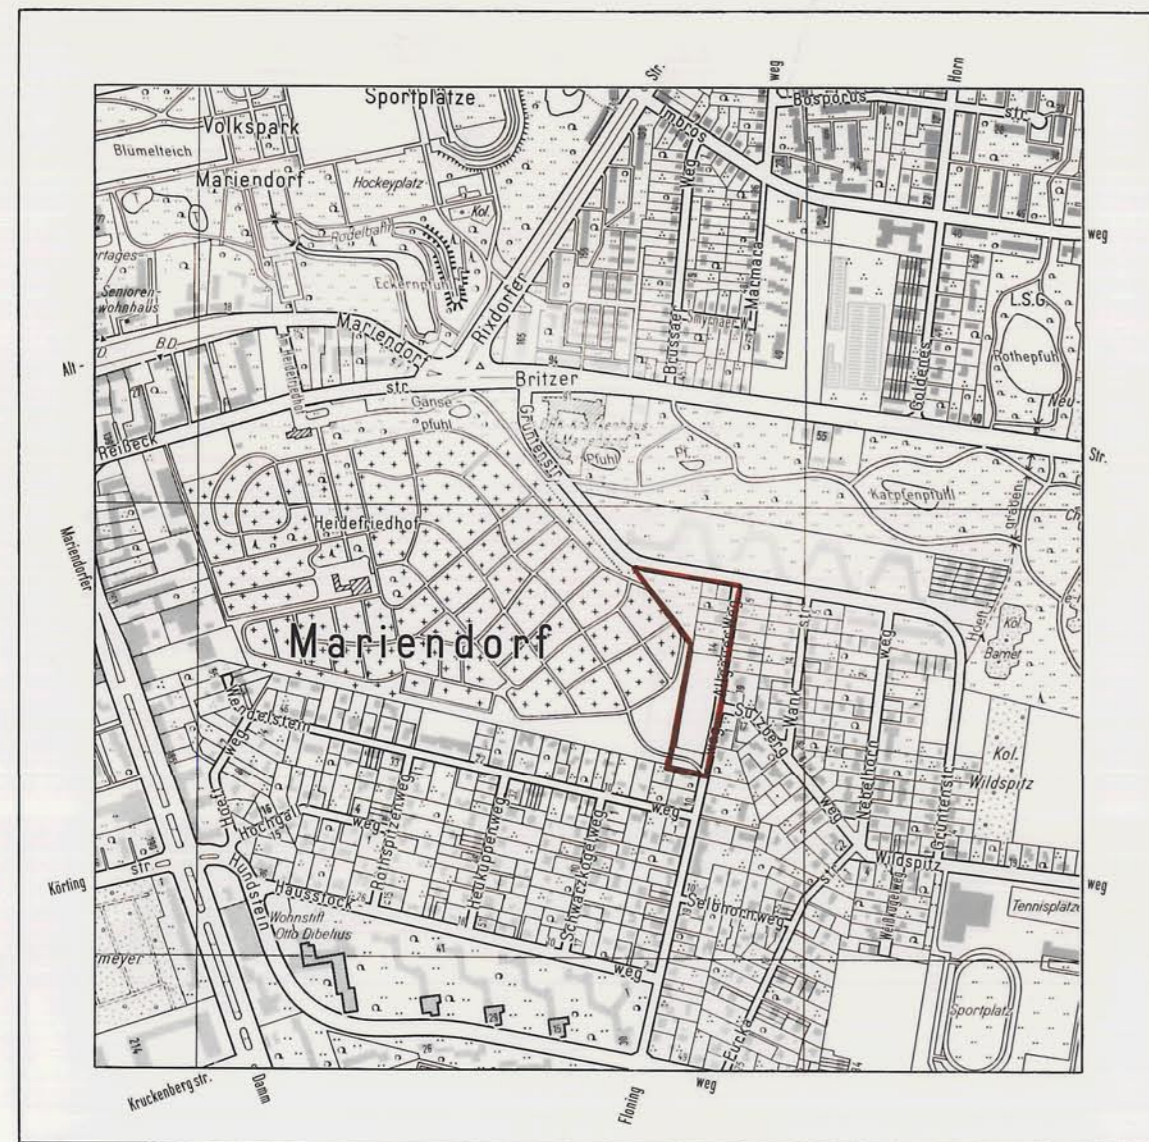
Str.
weg
Horn
Sportplätze
Volkspark
Blümelteich
Mariendorf
Hockeyplatz
Kol.
Rodelbahn
Eckernpfuhl
Senioren-
wohnhaus
Mariendorf
Rixdorfer
Imbros
Bosporus
str.
Weg
Brussaer
Marmara
L.S.G.
Rothepfuhl
Goldenes
weg
Alt-
BD
Reißeck
Heidefriedhof
str.
Britzer
Gänse
pfuhl
Grünenstr.
Krankenhaus
Mariendorf
Pfuhl
Pf.
55
Neu-
Str.
Karpfenpfuhl
graben
Heidefriedhof
Mariendorfer
Mariendorf
Alt-Schütze Weg
Sulzberg
Wank
str.
weg
Kol.
Kol.
Wildspitz
Nebelhorn
Grünten
Werdenfels
weg
Hochgall
weg
Rohnspitzeweg
Heukuppeweg
Schwarzkogelweg
weg
Körling
str.
Hausstock
Hundstein
Wohnstift
Otto Dibelius
Seldhornweg
Wildspitz
Weißeggweg
weg
Tennisplätze
Sportplatz
weg
Eiche
Kruckenberg str.
Damm
Floning
weg